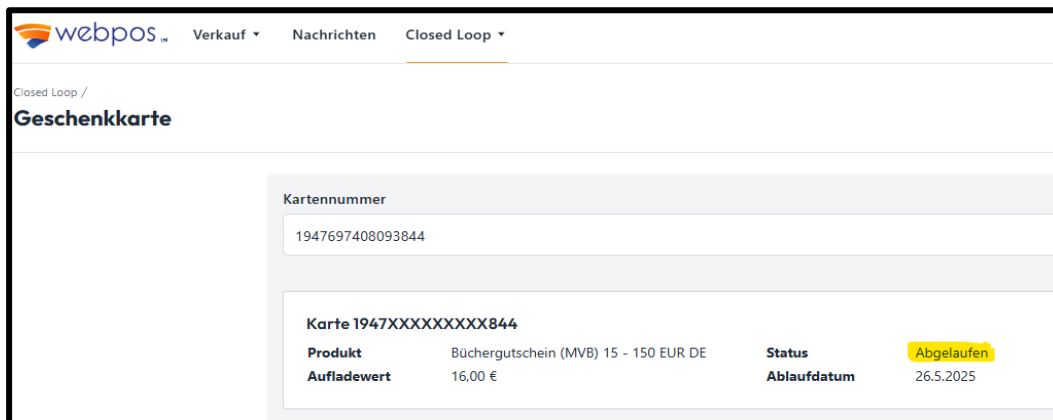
webpos™ Verkauf ▾ Nachrichten Closed Loop ▾

Closed Loop /
Geschenkkarte

Kartennummer
1947697408093844

Karte 1947XXXXXXXXX844

| Produkt | Büchergutschein (MVB) 15 - 150 EUR DE | Status | Abgelaufen |
|---|---|---|---|
| Aufladewert | 16,00 € | Ablaufdatum | 26.5.2025 |